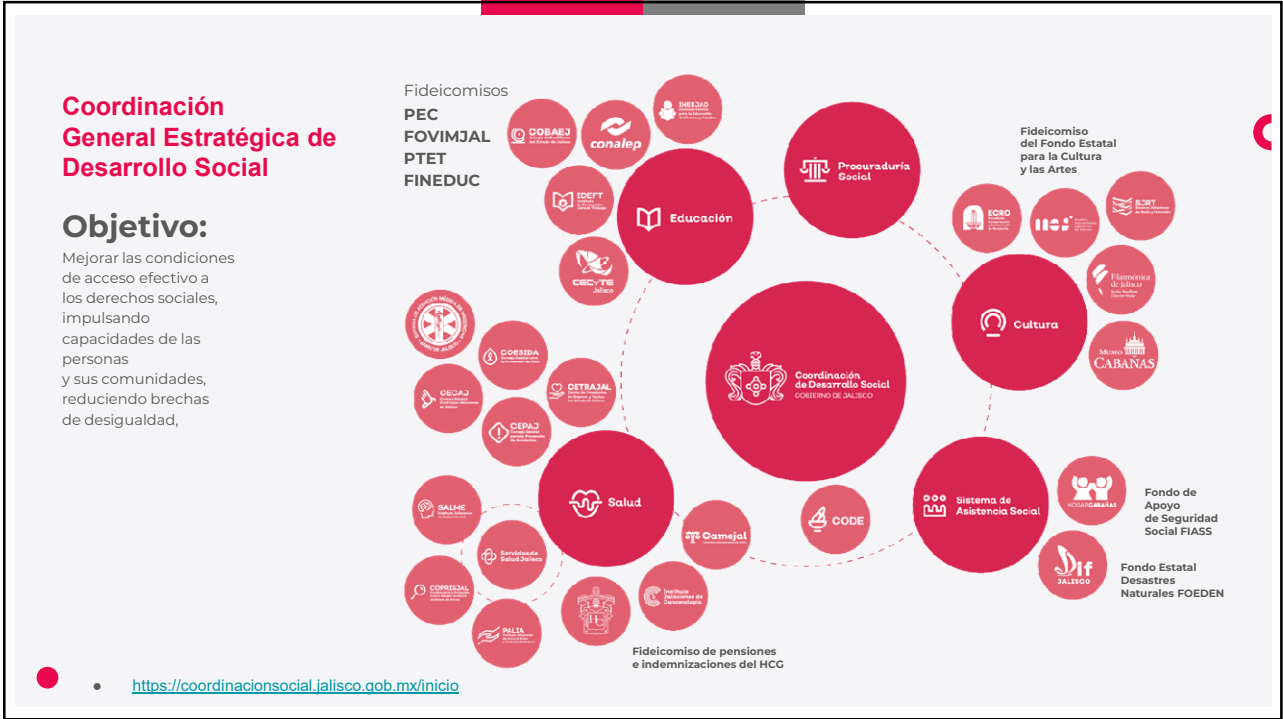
Coordinación General Estratégica de Desarrollo Social

Objetivo:

Mejorar las condiciones de acceso efectivo a los derechos sociales, impulsando capacidades de las personas y sus comunidades, reduciendo brechas de desigualdad,

Fideicomisos
PEC
FOVIMJAL
PTET
FINEDUC

COBAEJ
conalep
INEEJAD
IDEFT
Educación
CECyTE Jalisco
Procuraduría Social
Fideicomiso del Fondo Estatal para la Cultura y las Artes
ECRO
SJRT
Filarmónica de Jalisco
Cultura
MUSEO CABAÑAS
Coordinación de Desarrollo Social
GOBIERNO DE JALISCO
COESIDA
CEDAJ
CETRAJAL
CEPAJ
Salud
SALME
Servicios de Salud Jalisco
COPRISJAL
PALIA
Camejal
Instituto Jalisciense de Cancerología
CODE
Sistema de Asistencia Social
HOGAR CABAÑAS
Fondo de Apoyo de Seguridad Social FIASS
DIF JALISCO
Fondo Estatal Desastres Naturales FOEDEN
Fideicomiso de pensiones e indemnizaciones del HCG

https://coordinacionsocial.jalisco.gob.mx/inicio